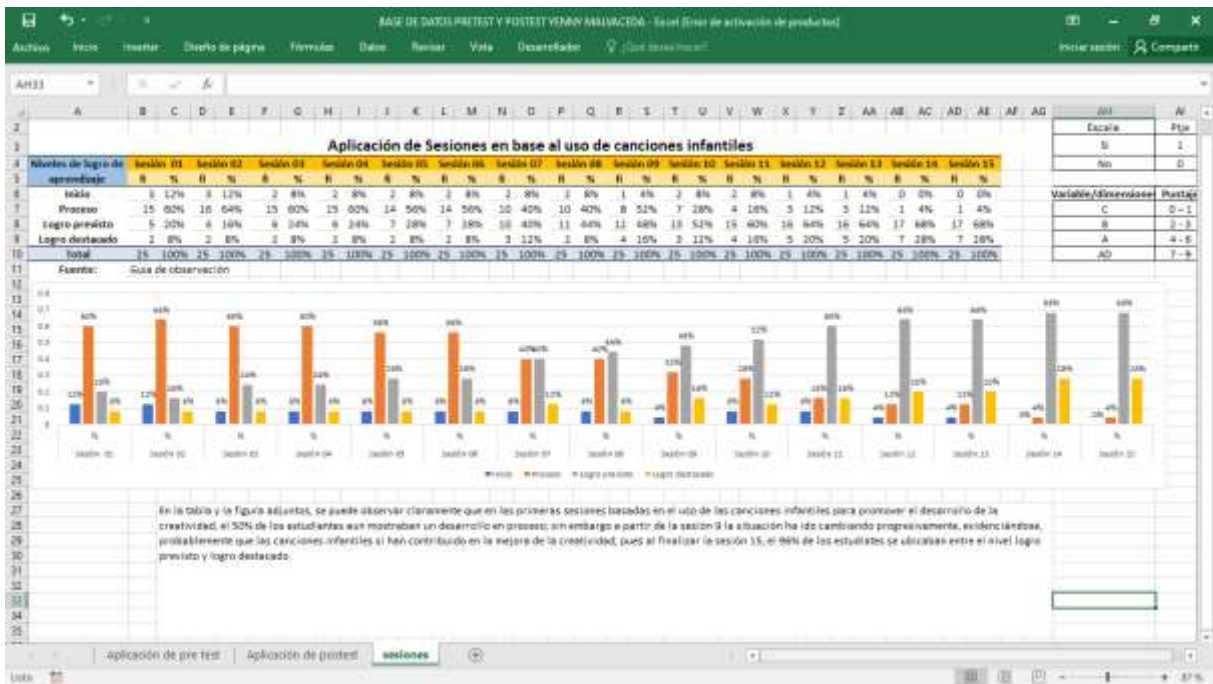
BASE DE DATOS PRETEST Y POSTEST YENNY MALVACEDA - Excel (Error de activación de productos)

Archivo Inicio Insertar Diseño de página Fórmulas Datos Revisar Vista Desarrollador ¿Qué desea hacer? Iniciar sesión Compartir

AH33

Aplicación de Sesiones en base al uso de canciones infantiles

| Niveles de logro de aprendizaje | Sesión 01 | | Sesión 02 | | Sesión 03 | | Sesión 04 | | Sesión 05 | | Sesión 06 | | Sesión 07 | | Sesión 08 | | Sesión 09 | | Sesión 10 | | Sesión 11 | | Sesión 12 | | Sesión 13 | | Sesión 14 | | Sesión 15 | |
|---|---|---|---|---|---|---|---|---|---|---|---|---|---|---|---|---|---|---|---|---|---|---|---|---|---|---|---|---|---|---|
| | fi | % | fi | % | fi | % | fi | % | fi | % | fi | % | fi | % | fi | % | fi | % | fi | % | fi | % | fi | % | fi | % | fi | % | fi | % |
| Inicio | 3 | 12% | 3 | 12% | 2 | 8% | 2 | 8% | 2 | 8% | 2 | 8% | 2 | 8% | 2 | 8% | 1 | 4% | 2 | 8% | 2 | 8% | 1 | 4% | 1 | 4% | 0 | 0% | 0 | 0% |
| Proceso | 15 | 60% | 16 | 64% | 15 | 60% | 15 | 60% | 14 | 56% | 14 | 56% | 10 | 40% | 10 | 40% | 8 | 32% | 7 | 28% | 4 | 16% | 3 | 12% | 3 | 12% | 1 | 4% | 1 | 4% |
| Logro previsto | 5 | 20% | 4 | 16% | 6 | 24% | 6 | 24% | 7 | 28% | 7 | 28% | 10 | 40% | 11 | 44% | 12 | 48% | 13 | 52% | 15 | 60% | 16 | 64% | 16 | 64% | 17 | 68% | 17 | 68% |
| Logro destacado | 2 | 8% | 2 | 8% | 2 | 8% | 2 | 8% | 2 | 8% | 2 | 8% | 3 | 12% | 2 | 8% | 4 | 16% | 3 | 12% | 4 | 16% | 5 | 20% | 5 | 20% | 7 | 28% | 7 | 28% |
| Total | 25 | 100% | 25 | 100% | 25 | 100% | 25 | 100% | 25 | 100% | 25 | 100% | 25 | 100% | 25 | 100% | 25 | 100% | 25 | 100% | 25 | 100% | 25 | 100% | 25 | 100% | 25 | 100% | 25 | 100% |

Fuente: Guía de observación

| Escala | Ptje |
|---|---|
| Si | 1 |
| No | 0 |

| Variable/dimensione | Puntaje |
|---|---|
| C | 0 - 1 |
| B | 2 - 3 |
| A | 4 - 6 |
| AD | 7 - 9 |

12% 60% 20% 8% 12% 64% 16% 8% 8% 60% 24% 8% 8% 60% 24% 8% 8% 56% 28% 8% 8% 56% 28% 8% 8% 40% 40% 12% 8% 40% 44% 8% 4% 32% 48% 16% 8% 28% 52% 12% 8% 16% 60% 16% 4% 12% 64% 20% 4% 12% 64% 20% 0% 4% 68% 28% 0% 4% 68% 28%

% Sesión 01 Sesión 02 Sesión 03 Sesión 04 Sesión 05 Sesión 06 Sesión 07 Sesión 08 Sesión 09 Sesión 10 Sesión 11 Sesión 12 Sesión 13 Sesión 14 Sesión 15

Inicio Proceso Logro previsto Logro destacado

En la tabla y la figura adjuntas, se puede observar claramente que en las primeras sesiones basadas en el uso de las canciones infantiles para promover el desarrollo de la creatividad, el 50% de los estudiantes aun mostraban un desarrollo en proceso; sin embargo a partir de la sesión 8 la situación ha ido cambiando progresivamente, evidenciándose, probablemente que las canciones infantiles si han contribuido en la mejora de la creatividad, pues al finalizar la sesión 15, el 96% de los estudiantes se ubicaban entre el nivel logro previsto y logro destacado.

Aplicación de pre test | Aplicación de postest | sesiones

Listo